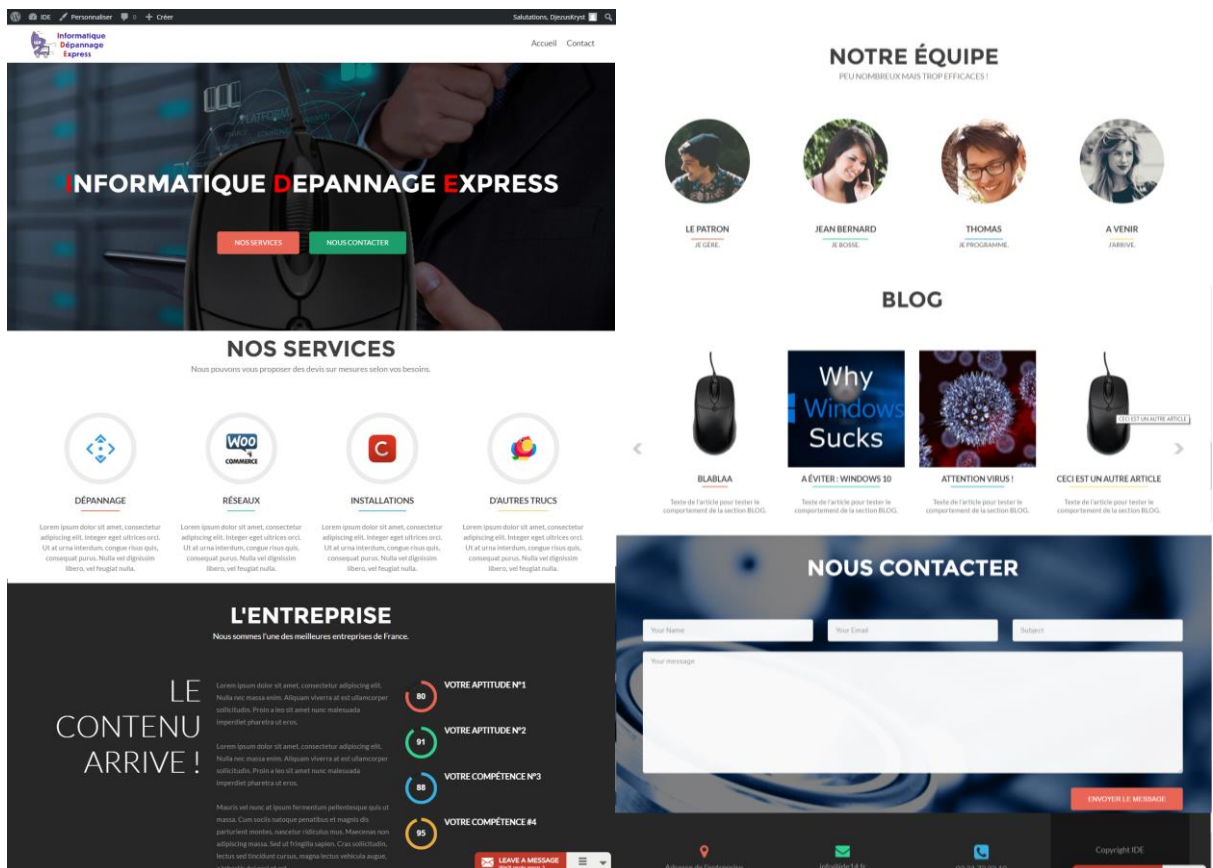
IDE Personnaliser 0 Créer Salutations, DjezusKryst

Informatique Dépannage Express

Accueil Contact

INFORMATIQUE DEPANNAGE EXPRESS

NOS SERVICES NOUS CONTACTER

NOS SERVICES

Nous pouvons vous proposer des devis sur mesures selon vos besoins.

WOO COMMERCE

DÉPANNAGE

Lorem ipsum dolor sit amet, consectetur adipiscing elit. Integer eget ultrices orci. Ut at urna interdum, congue risus quis, consequat purus. Nulla vel dignissim libero, vel feugiat nulla.

RÉSEAUX

Lorem ipsum dolor sit amet, consectetur adipiscing elit. Integer eget ultrices orci. Ut at urna interdum, congue risus quis, consequat purus. Nulla vel dignissim libero, vel feugiat nulla.

INSTALLATIONS

Lorem ipsum dolor sit amet, consectetur adipiscing elit. Integer eget ultrices orci. Ut at urna interdum, congue risus quis, consequat purus. Nulla vel dignissim libero, vel feugiat nulla.

D'AUTRES TRUCS

Lorem ipsum dolor sit amet, consectetur adipiscing elit. Integer eget ultrices orci. Ut at urna interdum, congue risus quis, consequat purus. Nulla vel dignissim libero, vel feugiat nulla.

L'ENTREPRISE

Nous sommes l'une des meilleures entreprises de France.

LE CONTENU ARRIVE !

Lorem ipsum dolor sit amet, consectetur adipiscing elit. Nulla nec massa enim. Aliquam viverra at est ullamcorper sollicitudin. Proin a leo sit amet nunc malesuada imperdiet pharetra ut eros.

Lorem ipsum dolor sit amet, consectetur adipiscing elit. Nulla nec massa enim. Aliquam viverra at est ullamcorper sollicitudin. Proin a leo sit amet nunc malesuada imperdiet pharetra ut eros.

Mauris vel nunc at ipsum fermentum pellentesque quis ut massa. Cum sociis natoque penatibus et magnis dis parturient montes, nascetur ridiculus mus. Maecenas non adipiscing massa. Sed ut fringilla sapien. Cras sollicitudin, lectus sed tincidunt cursus, magna lectus vehicula augue, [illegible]

80 VOTRE APTITUDE N°1
91 VOTRE APTITUDE N°2
88 VOTRE COMPÉTENCE N°3
95 VOTRE COMPÉTENCE #4

LEAVE A MESSAGE

NOTRE ÉQUIPE

PEU NOMBREUX MAIS TROP EFFICACES !

LE PATRON
JE GÈRE.

JEAN BERNARD
JE BOSSE.

THOMAS
JE PROGRAMME.

A VENIR
J'ARRIVE.

BLOG

Why Windows Sucks

CECI EST UN AUTRE ARTICLE

BLABLAA
Texte de l'article pour tester le comportement de la section BLOG.

A ÉVITER : WINDOWS 10
Texte de l'article pour tester le comportement de la section BLOG.

ATTENTION VIRUS !
Texte de l'article pour tester le comportement de la section BLOG.

CECI EST UN AUTRE ARTICLE
Texte de l'article pour tester le comportement de la section BLOG.

NOUS CONTACTER

Your Name
Your Email
Subject
Your message

ENVOYER LE MESSAGE

Adresse de l'entreprise
info@ide14.fr
02 31 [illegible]

Copyright IDE